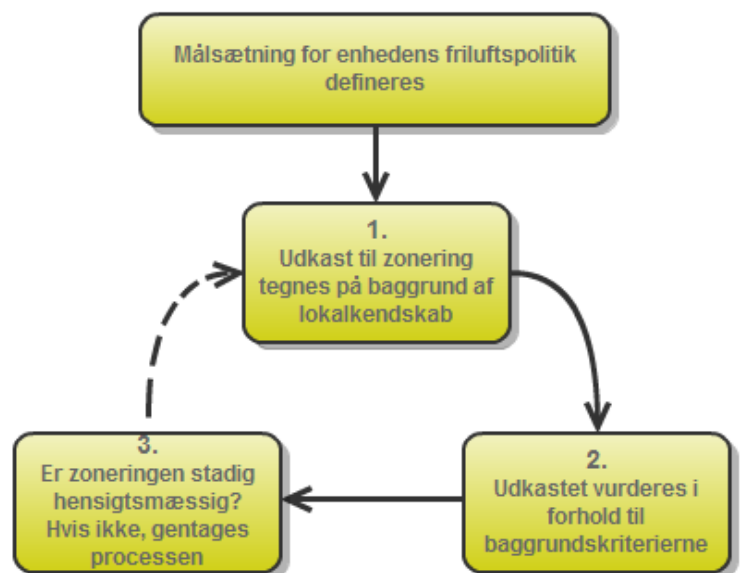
Målsætning for enhedens friluftspolitik defineres

1.
Udkast til zonering tegnes på baggrund af lokalkendskab

2.
Udkastet vurderes i forhold til baggrundskriterierne

3.
Er zoneringen stadig hensigtsmæssig? Hvis ikke, gentages processen